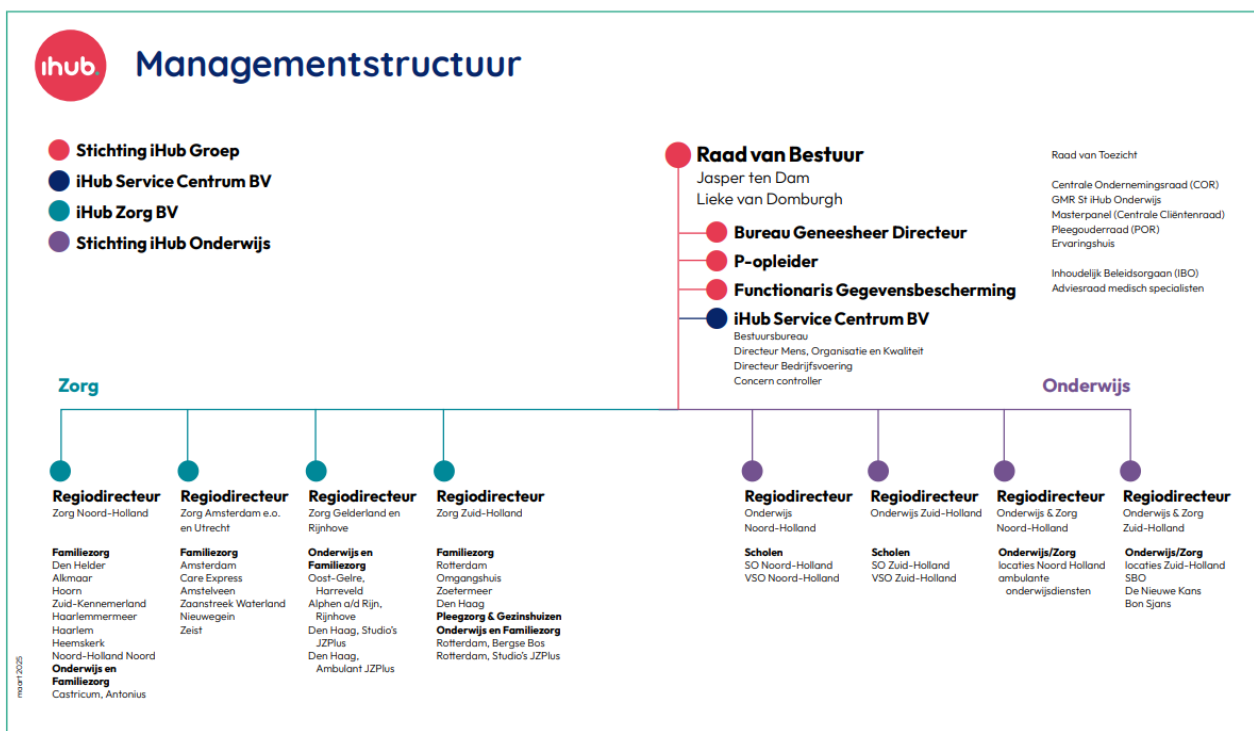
ihub

Managementstructuur

Stichting iHub Groep
iHub Service Centrum BV
iHub Zorg BV
Stichting iHub Onderwijs

Raad van Bestuur
Jasper ten Dam
Lieke van Domburgh

Bureau Geneesheer Directeur
P-opleider
Functionaris Gegevensbescherming
iHub Service Centrum BV
Bestuursbureau
Directeur Mens, Organisatie en Kwaliteit
Directeur Bedrijfsvoering
Concern controller

Raad van Toezicht

Centrale Ondernemingsraad (COR)
GMR St iHub Onderwijs
Masterpanel (Centrale Cliëntenraad)
Pleegouderraad (POR)
Ervaringshuis

Inhoudelijk Beleidsorgaan (IBO)
Adviesraad medisch specialisten

Zorg

Onderwijs

Regiodirecteur
Zorg Noord-Holland

Familiezorg
Den Helder
Alkmaar
Hoorn
Zuid-Kennemerland
Haarlemmermeer
Haarlem
Heemskerk
Noord-Holland Noord
Onderwijs en Familiezorg
Castricum, Antonius

Regiodirecteur
Zorg Amsterdam e.o. en Utrecht

Familiezorg
Amsterdam
Care Express
Amstelveen
Zaanstreek Waterland
Nieuwegein
Zeist

Regiodirecteur
Zorg Gelderland en Rijnhove

Onderwijs en Familiezorg
Oost-Gelre, Harreveld
Alphen a/d Rijn, Rijnhove
Den Haag, Studio's JZPlus
Den Haag, Ambulant JZPlus

Regiodirecteur
Zorg Zuid-Holland

Familiezorg
Rotterdam
Omgangshuis
Zoetermeer
Den Haag
Pleegzorg & Gezinshuizen
Onderwijs en Familiezorg
Rotterdam, Bergse Bos
Rotterdam, Studio's JZPlus

Regiodirecteur
Onderwijs Noord-Holland

Scholen
SO Noord-Holland
VSO Noord-Holland

Regiodirecteur
Onderwijs Zuid-Holland

Scholen
SO Zuid-Holland
VSO Zuid-Holland

Regiodirecteur
Onderwijs & Zorg Noord-Holland

Onderwijs/Zorg
locaties Noord Holland
ambulante onderwijsdiensten

Regiodirecteur
Onderwijs & Zorg Zuid-Holland

Onderwijs/Zorg
locaties Zuid-Holland
SBO
De Nieuwe Kans
Bon Sjans

maart 2025